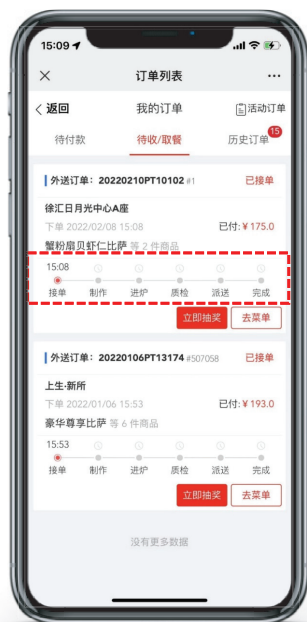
15:09

×　订单列表　···

< 返回　我的订单　活动订单

待付款　待收/取餐　历史订单 15

外送订单：20220210PT10102 #1　已接单

徐汇日月光中心A座

下单 2022/02/08 15:08　已付: ¥ 175.0

蟹粉扇贝虾仁比萨 等 2 件商品

15:08

接单　制作　进炉　质检　派送　完成

立即抽奖　去菜单

外送订单：20220106PT13174 #507058　已接单

上生·新所

下单 2022/01/06 15:53　已付: ¥ 193.0

豪华尊享比萨 等 6 件商品

15:53

接单　制作　进炉　质检　派送　完成

立即抽奖　去菜单

没有更多数据